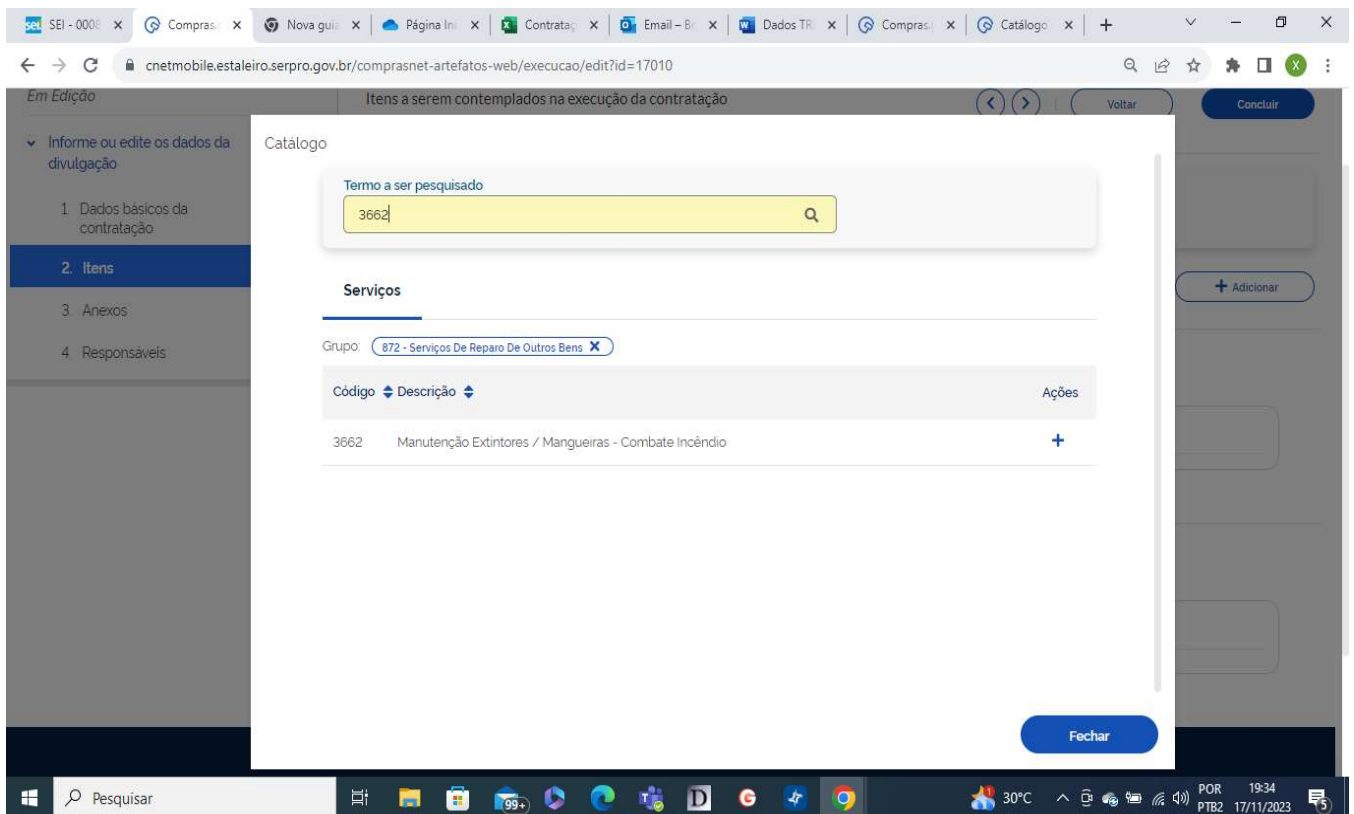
SEI - 0008 × Compras × Nova guia × Página Ini × Contrataç × Email – Br × Dados TR × Compras × Catálogo × +

cnetmobile.estaleiro.serpro.gov.br/comprasnet-artefatos-web/execucao/edit?id=17010

Em Edição

Itens a serem contemplados na execução da contratação

Voltar

Concluir

Informe ou edite os dados da divulgação

1. Dados básicos da contratação

2. Itens

3. Anexos

4. Responsáveis

+ Adicionar

Catálogo

Termo a ser pesquisado

3662

Serviços

Grupo: 872 - Serviços De Reparo De Outros Bens ×

| Código | Descrição | Ações |
|---|---|---|
| 3662 | Manutenção Extintores / Mangueiras - Combate Incêndio | + |

Fechar

Pesquisar

99+

30°C

POR PTB2 19:34 17/11/2023

5